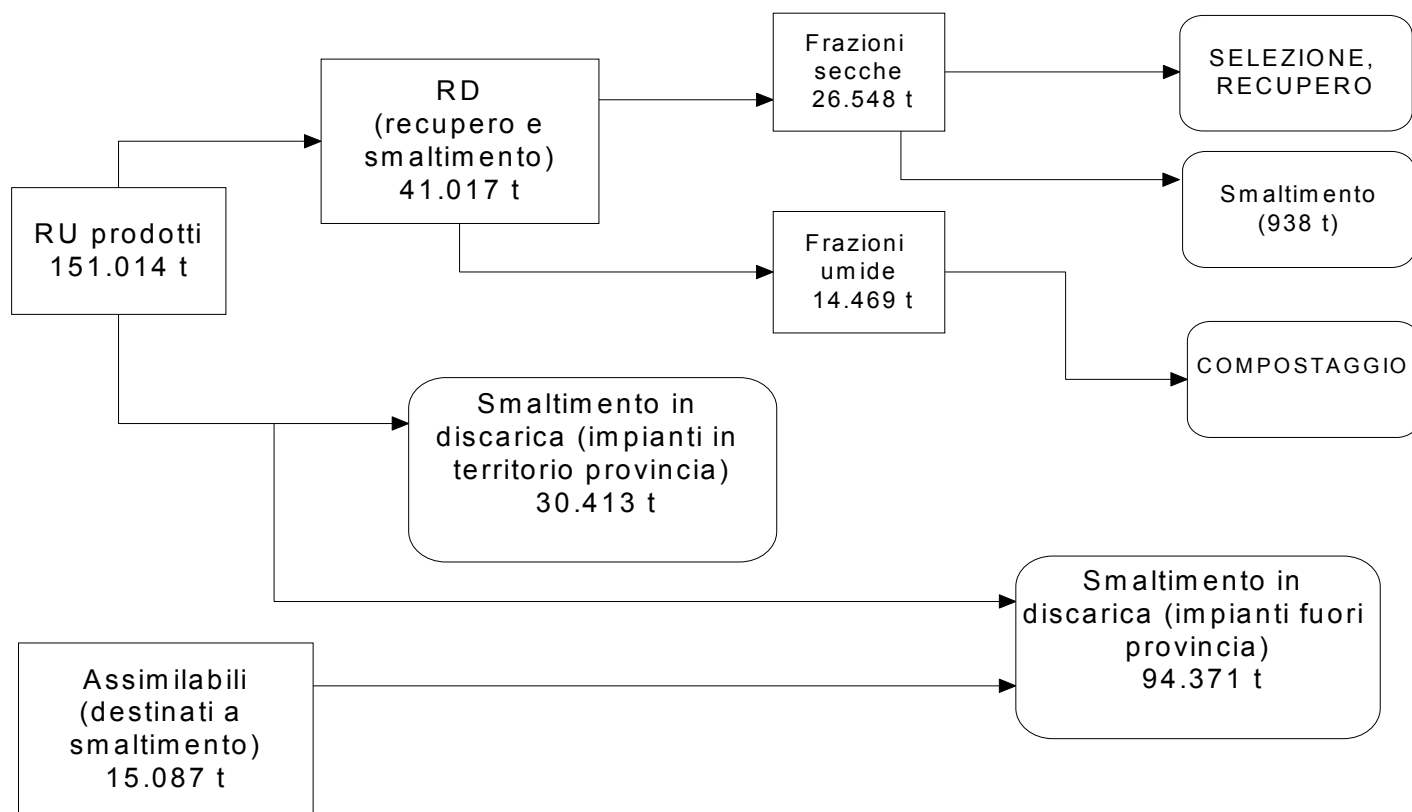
RD (recupero e smaltimento) 41.017 t

Frazioni secche 26.548 t

SELEZIONE, RECUPERO

Smaltimento (938 t)

RU prodotti 151.014 t

Frazioni umide 14.469 t

COMPOSTAGGIO

Smaltimento in discarica (impianti in territorio provincia) 30.413 t

Smaltimento in discarica (impianti fuori provincia) 94.371 t

Assimilabili (destinati a smaltimento) 15.087 t